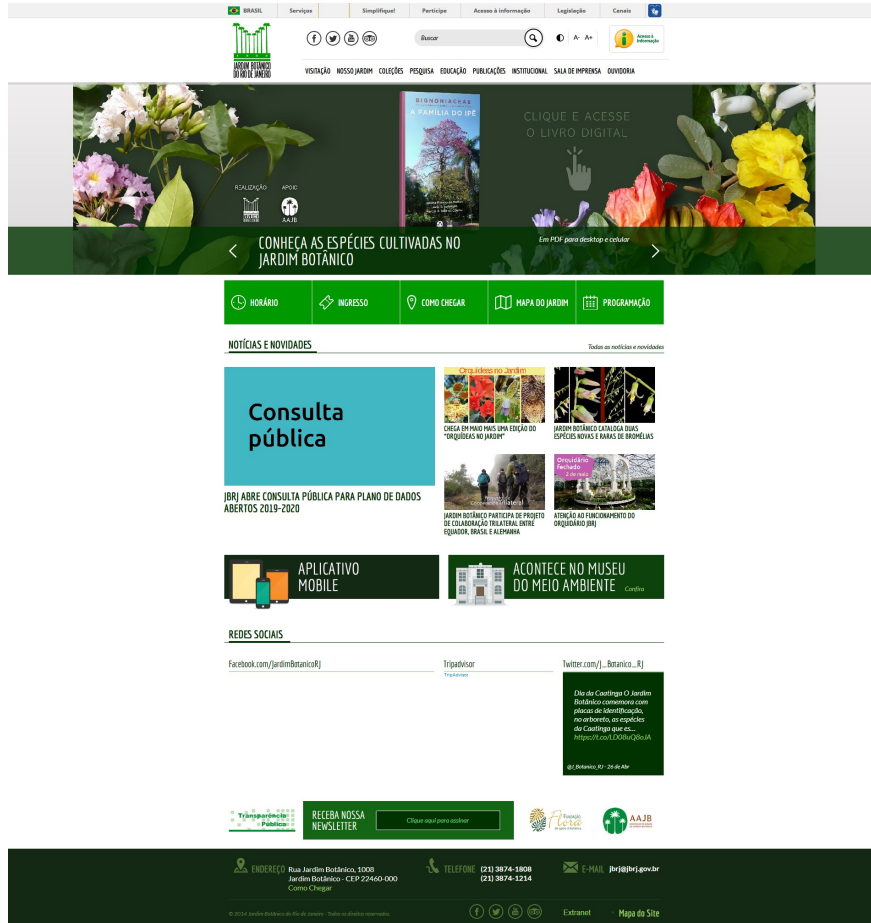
BRASIL Serviços Simplifique! Participe Acesso à informação Legislação Canais

JARDIM BOTÂNICO DO RIO DE JANEIRO

Buscar

A- A+

Acesso à Informação

VISITAÇÃO NOSSO JARDIM COLEÇÕES PESQUISA EDUCAÇÃO PUBLICAÇÕES INSTITUCIONAL SALA DE IMPRENSA OUVIDORIA

REALIZAÇÃO APOIO

AAJB

BIGNONIÁCEAS

A FAMÍLIA DO IPÊ

CLIQUE E ACESSE O LIVRO DIGITAL

Em PDF para desktop e celular

CONHEÇA AS ESPÉCIES CULTIVADAS NO JARDIM BOTÂNICO

HORÁRIO INGRESSO COMO CHEGAR MAPA DO JARDIM PROGRAMAÇÃO

NOTÍCIAS E NOVIDADES

Todas as notícias e novidades

Consulta pública

JBRJ ABRE CONSULTA PÚBLICA PARA PLANO DE DADOS ABERTOS 2019-2020

Orquídeas no Jardim

CHEGA EM MAIO MAIS UMA EDIÇÃO DO "ORQUÍDEAS NO JARDIM"

JARDIM BOTÂNICO CATALOGA DUAS ESPÉCIES NOVAS E RARAS DE BROMÉLIAS

Cooperação Trilateral

JARDIM BOTÂNICO PARTICIPA DE PROJETO DE COLABORAÇÃO TRILATERAL ENTRE EQUADOR, BRASIL E ALEMANHA

Orquidário Fechado

ATENÇÃO AO FUNCIONAMENTO DO ORQUIDÁRIO JBRJ

APLICATIVO MOBILE

ACONTECE NO MUSEU DO MEIO AMBIENTE

Confira

REDES SOCIAIS

Facebook.com/JardimBotanicoRJ

Tripadvisor

TripAdvisor

Twitter.com/J_Botanico_RJ

Dia da Caatinga O Jardim Botânico comemora com placas de identificação, no arboreto, as espécies da Caatinga que es... https://t.co/LDOBuQ8oJA

@J_Botanico_RJ - 26 de Abr

Transparência Pública

RECEBA NOSSA NEWSLETTER

Clique aqui para assinar

Fundação Flora de apoio à Botânica

AAJB

ENDEREÇO Rua Jardim Botânico, 1008 Jardim Botânico - CEP 22460-000 Como Chegar

TELEFONE (21) 3874-1808 (21) 3874-1214

E-MAIL jbrj@jbrj.gov.br

© 2014 Jardim Botânico do Rio de Janeiro - Todos os direitos reservados.

Extranet

Mapa do Site